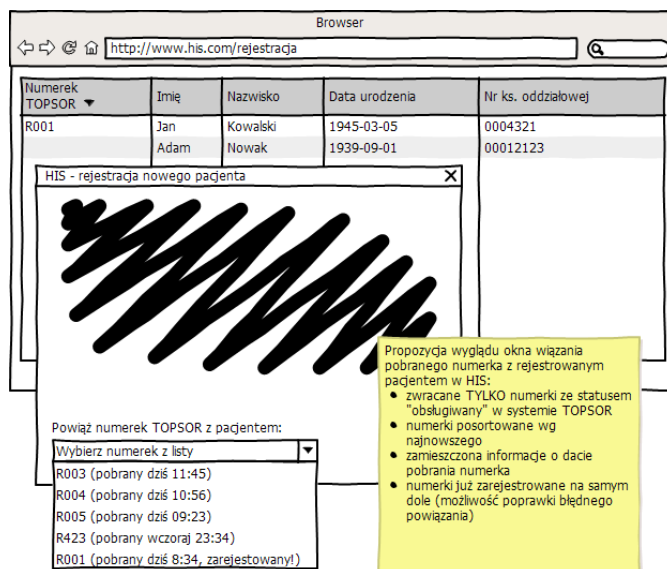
Browser

http://www.his.com/rejestracja

| Numerek TOPSOR ▼ | Imię | Nazwisko | Data urodzenia | Nr ks. oddziałowej |
|---|---|---|---|---|
| R001 | Jan | Kowalski | 1945-03-05 | 0004321 |
| | Adam | Nowak | 1939-09-01 | 00012123 |

HIS - rejestracja nowego pacjenta

Powiąż numerek TOPSOR z pacjentem:

Wybierz numerek z listy

R003 (pobrany dziś 11:45)
R004 (pobrany dziś 10:56)
R005 (pobrany dziś 09:23)
R423 (pobrany wczoraj 23:34)
R001 (pobrany dziś 8:34, zarejestowany!)

Propozycja wyglądu okna wiązania pobranego numerka z rejestrowanym pacjentem w HIS:
• zwracane TYLKO numerki ze statusem "obsługiwany" w systemie TOPSOR
• numerki posortowane wg najnowszego
• zamieszczona informacje o dacie pobrania numerka
• numerki już zarejestrowane na samym dole (możliwość poprawki błędnego powiązania)